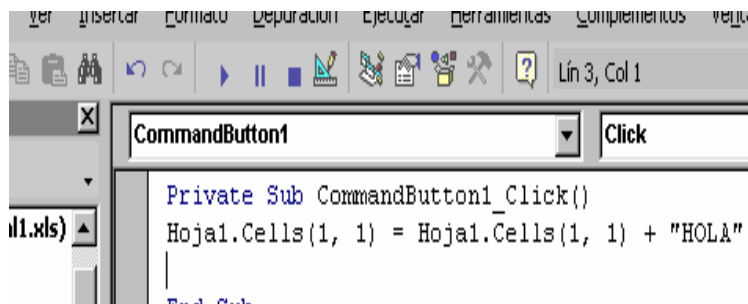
Ver Insertar Formato Depuración Ejecutar Herramientas Complementos Venta

Lín 3, Col 1

l1.xls)

CommandButton1

Click

Private Sub CommandButton1_Click()
Hoja1.Cells(1, 1) = Hoja1.Cells(1, 1) + "HOLA"

End Sub